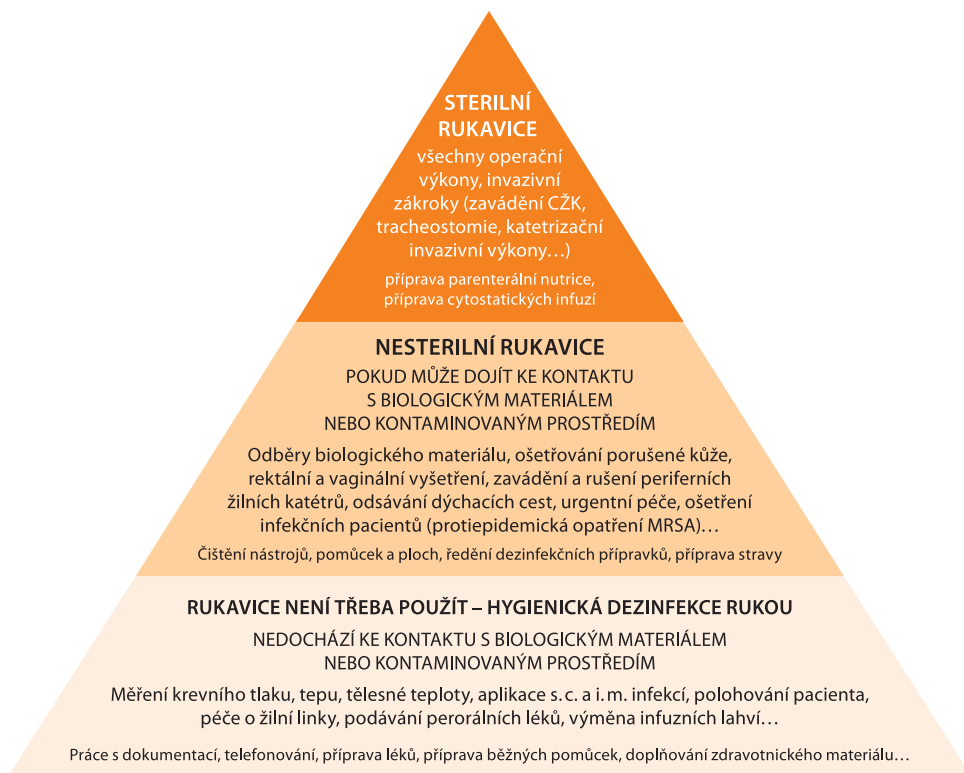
STERILNÍ RUKAVICE

všechny operační výkony, invazivní zákroky (zavádění CŽK, tracheostomie, katetrizační invazivní výkony…)

příprava parenterální nutrice, příprava cytostatických infuzí

NESTERILNÍ RUKAVICE

POKUD MŮŽE DOJÍT KE KONTAKTU S BIOLOGICKÝM MATERIÁLEM NEBO KONTAMINOVANÝM PROSTŘEDÍM

Odběry biologického materiálu, ošetřování porušené kůže, rektální a vaginální vyšetření, zavádění a rušení periferních žilních katétrů, odsávání dýchacích cest, urgentní péče, ošetření infekčních pacientů (protiepidemická opatření MRSA)…

Čištění nástrojů, pomůcek a ploch, ředění dezinfekčních přípravků, příprava stravy

RUKAVICE NENÍ TŘEBA POUŽÍT – HYGIENICKÁ DEZINFEKCE RUKOU

NEDOCHÁZÍ KE KONTAKTU S BIOLOGICKÝM MATERIÁLEM NEBO KONTAMINOVANÝM PROSTŘEDÍM

Měření krevního tlaku, tepu, tělesné teploty, aplikace s. c. a i. m. infekcí, polohování pacienta, péče o žilní linky, podávání perorálních léků, výměna infuzních lahví…

Práce s dokumentací, telefonování, příprava léků, příprava běžných pomůcek, doplňování zdravotnického materiálu…